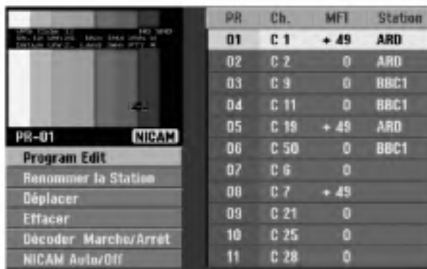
PR-01 NICAM

Program Edit
Renommer la Station
Déplacer
Effacer
Décoder Marche/Arrêt
NICAM Auto/Off

| PR | Ch. | MFT | Station |
|---|---|---|---|
| 01 | C 1 | + 49 | ARD |
| 02 | C 2 | 0 | ARD |
| 03 | C 9 | 0 | BBC1 |
| 04 | C 11 | 0 | BBC1 |
| 05 | C 19 | + 49 | ARD |
| 06 | C 50 | 0 | BBC1 |
| 07 | C 6 | 0 | |
| 08 | C 7 | + 49 | |
| 09 | C 21 | 0 | |
| 10 | C 25 | 0 | |
| 11 | C 28 | 0 | |